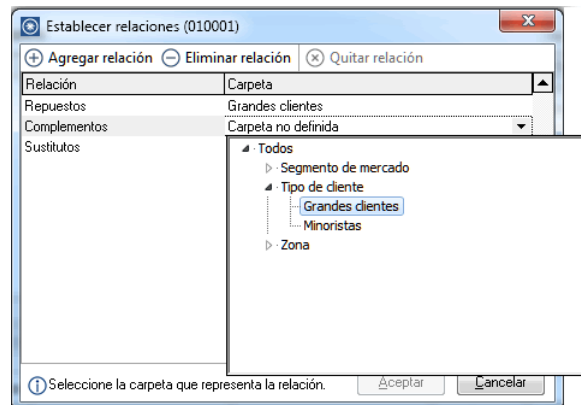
Establecer relaciones (010001)

Agregar relación  Eliminar relación  Quitar relación

| Relación | Carpeta |
|---|---|
| Repuestos | Grandes clientes |
| Complementos | Carpeta no definida |
| Sustitutos | |

Todos
Segmento de mercado
Tipo de cliente
Grandes clientes
Minoristas
Zona

Seleccione la carpeta que representa la relación.  Aceptar  Cancelar